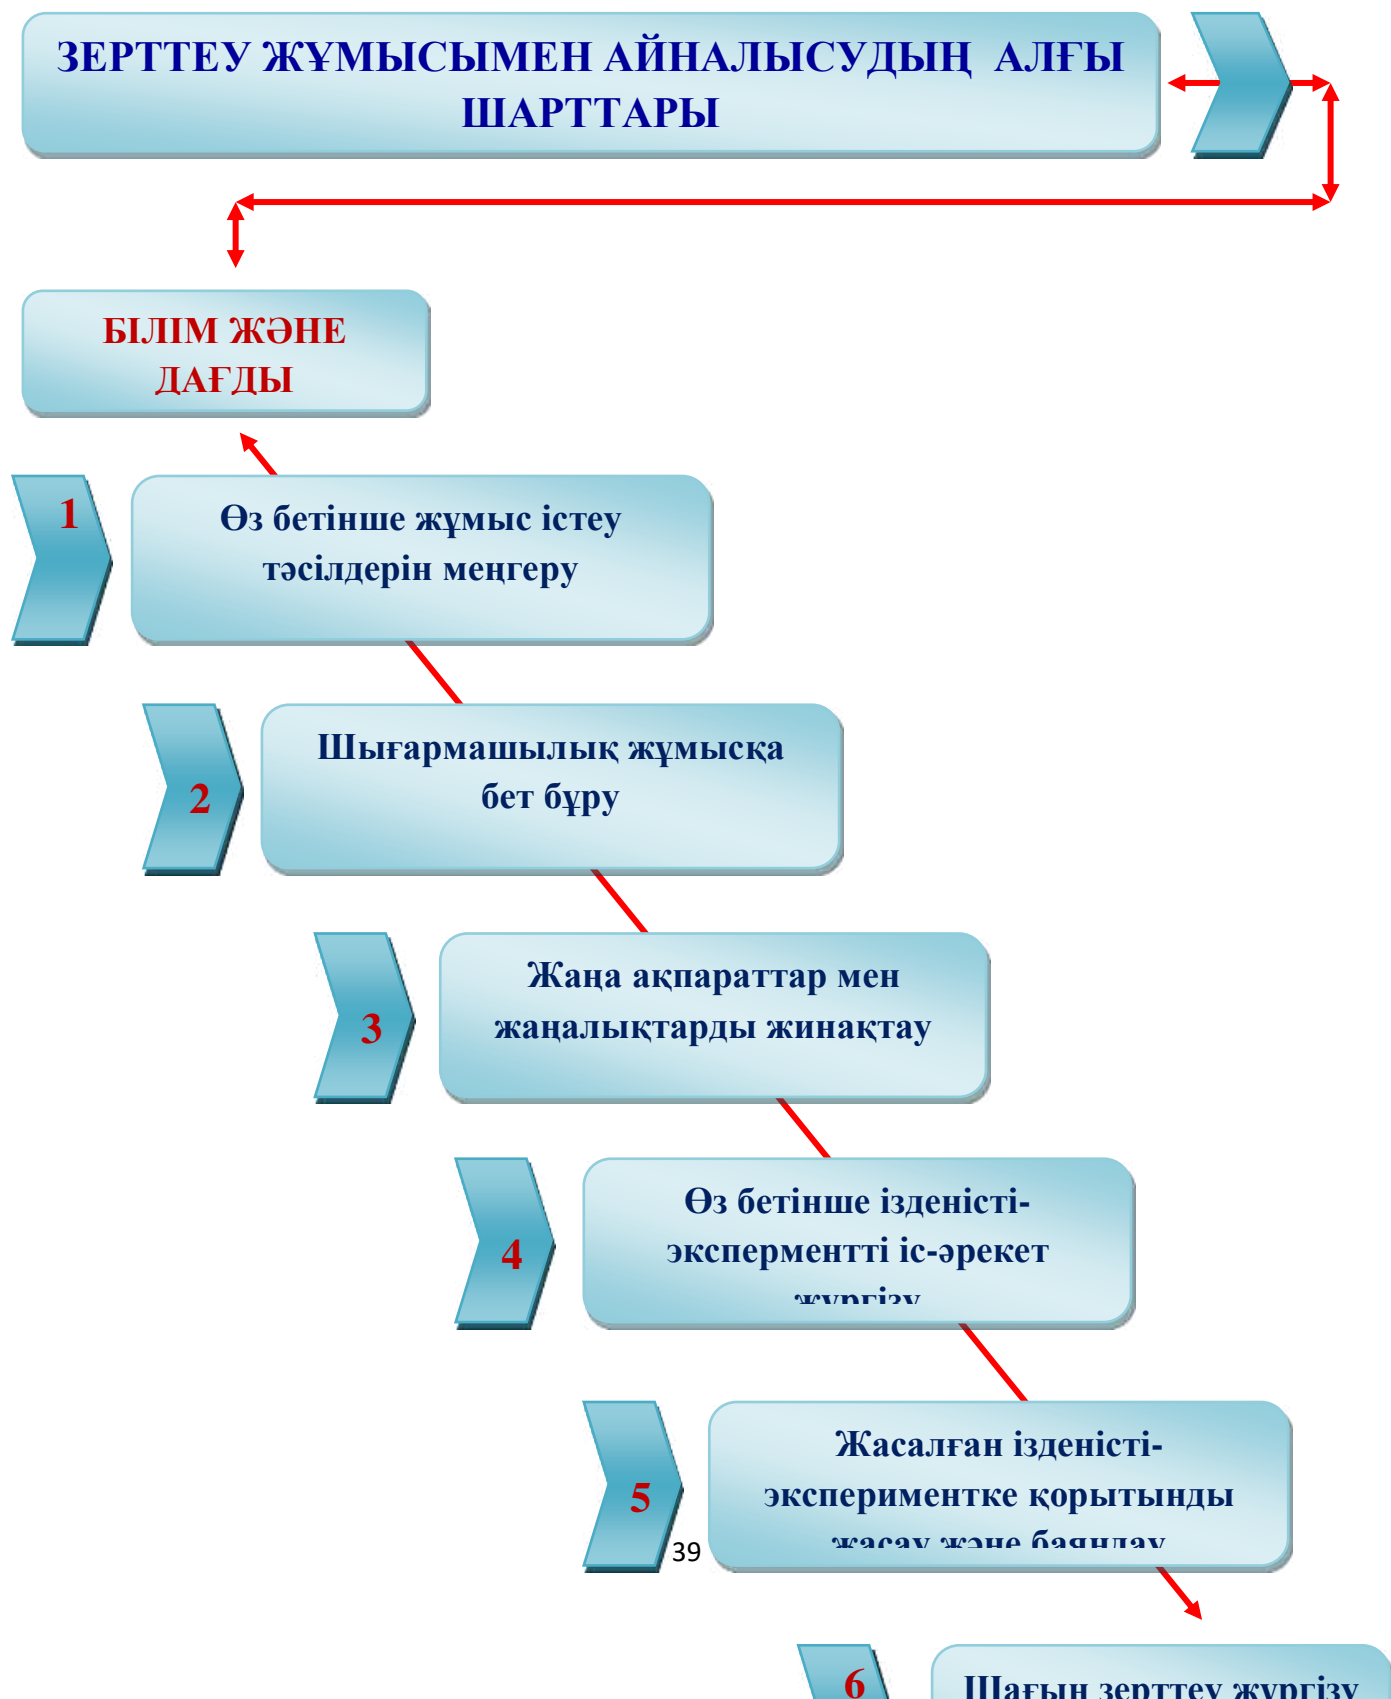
ЗЕРТТЕУ ЖҰМЫСЫМЕН АЙНАЛЫСУДЫҢ АЛҒЫ ШАРТТАРЫ

БІЛІМ ЖӘНЕ ДАҒДЫ

1

Өз бетінше жұмыс істеу тәсілдерін меңгеру

2

Шығармашылық жұмысқа бет бұру

3

Жаңа ақпараттар мен жаңалықтарды жинақтау

4

Өз бетінше ізденісті-эксперментті іс-әрекет жүргізу

5

Жасалған ізденісті-экспериментке қорытынды жасау және баяндау

39

6

Шағын зерттеу жүргізу